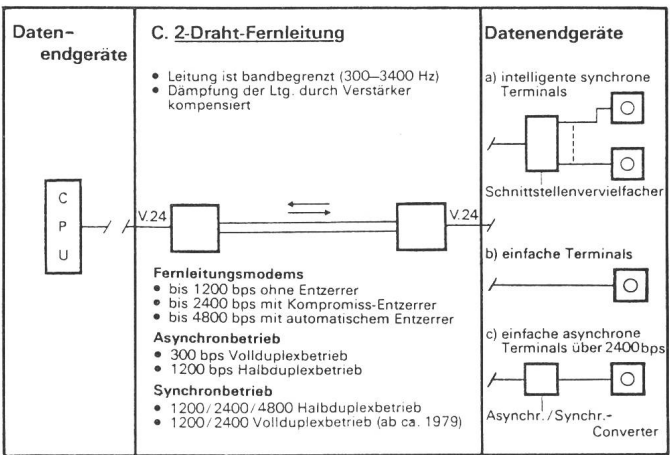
Datenendgeräte

C
P
U

C. 2-Draht-Fernleitung

• Leitung ist bandbegrenzt (300–3400 Hz)
• Dämpfung der Ltg. durch Verstärker kompensiert

V.24

V.24

Fernleitungsmodems
• bis 1200 bps ohne Entzerrer
• bis 2400 bps mit Kompromiss-Entzerrer
• bis 4800 bps mit automatischem Entzerrer

Asynchronbetrieb
• 300 bps Vollduplexbetrieb
• 1200 bps Halbduplexbetrieb

Synchronbetrieb
• 1200/2400/4800 Halbduplexbetrieb
• 1200/2400 Vollduplexbetrieb (ab ca. 1979)

Datenendgeräte

a) intelligente synchrone Terminals

Schnittstellenvervielfacher

b) einfache Terminals

c) einfache asynchrone Terminals über 2400 bps

Asynchr./Synchr.-Converter